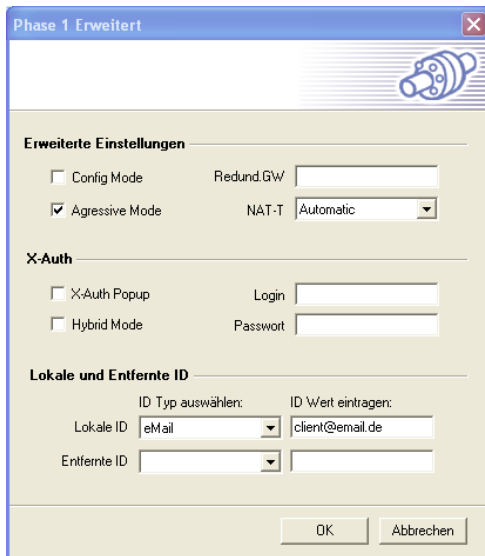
Phase 1 Erweitert

Erweiterte Einstellungen

Config Mode

Redund.GW

Agressive Mode

NAT-T Automatic

X-Auth

X-Auth Popup

Login

Hybrid Mode

Passwort

Lokale und Entfernte ID

ID Typ auswählen:

ID Wert eintragen:

Lokale ID eMail client@email.de

Entfernte ID

OK

Abbrechen